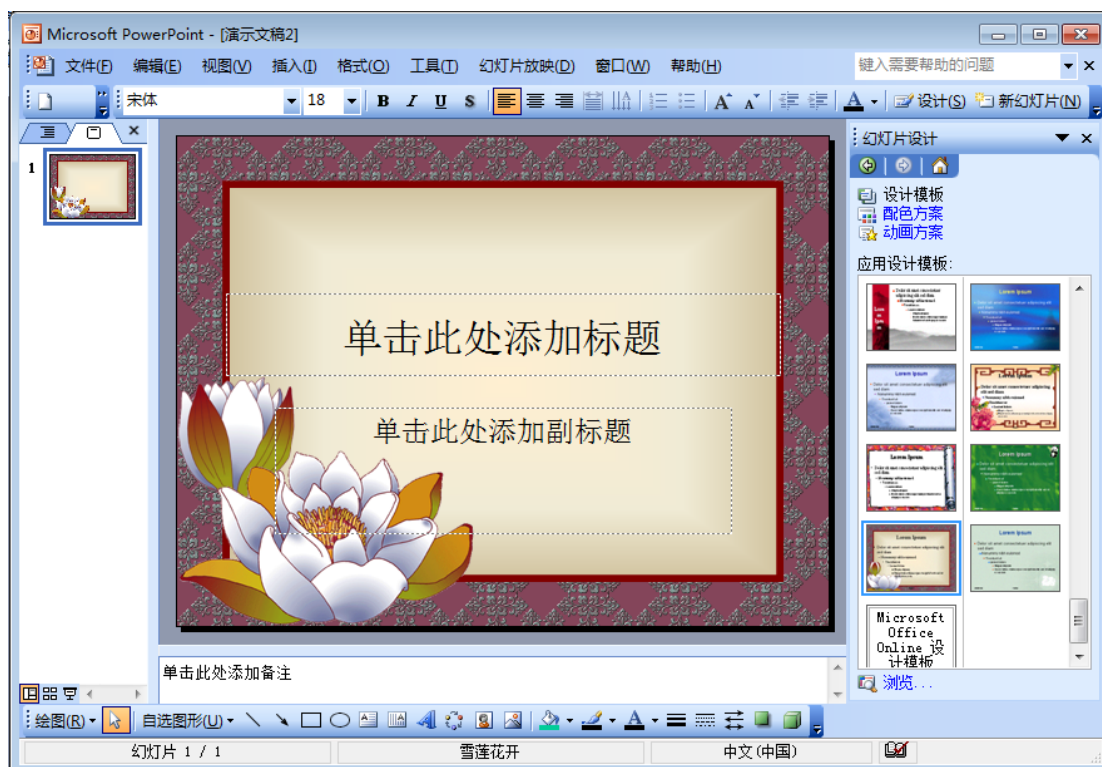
Microsoft PowerPoint - [演示文稿2]

文件(F) 编辑(E) 视图(V) 插入(I) 格式(O) 工具(T) 幻灯片放映(D) 窗口(W) 帮助(H)

键入需要帮助的问题

宋体 18 B I U S A 设计(S) 新幻灯片(N)

1

单击此处添加标题

单击此处添加副标题

单击此处添加备注

幻灯片设计

设计模板
配色方案
动画方案

应用设计模板:

Lorem Ipsum

Lorem Ipsum

Lorem Ipsum

Lorem Ipsum

Lorem Ipsum

Microsoft Office Online 设计模板

浏览...

绘图(R) 自选图形(U)

幻灯片 1 / 1 雪莲花开 中文(中国)